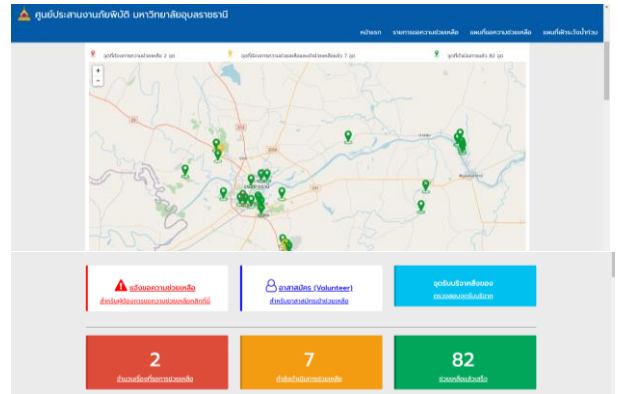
ศูนย์ประสานงานภัยพิบัติ มหาวิทยาลัยอุบลราชธานี

หน้าแรก รายการขอความช่วยเหลือ แผนที่ขอความช่วยเหลือ แผนที่เฝ้าระวังน้ำท่วม

จุดที่ร้องขอความช่วยเหลือ 2 จุด จุดที่ยังดำเนินการช่วยเหลือ 7 จุด จุดที่ดำเนินการแล้ว 82 จุด

+
-

แจ้งขอความช่วยเหลือ
สำหรับผู้ต้องการขอความช่วยเหลือคลิกที่นี่

อาสาสมัคร (Volunteer)
สำหรับอาสาสมัครช่วยเหลือ

จุดรับบริจาคสิ่งของ
ตรวจสอบจุดรับบริจาค

2
จำนวนเรื่องที่ขอความช่วยเหลือ

7
กำลังดำเนินการช่วยเหลือ

82
ช่วยเหลือเสร็จเรียบร้อย